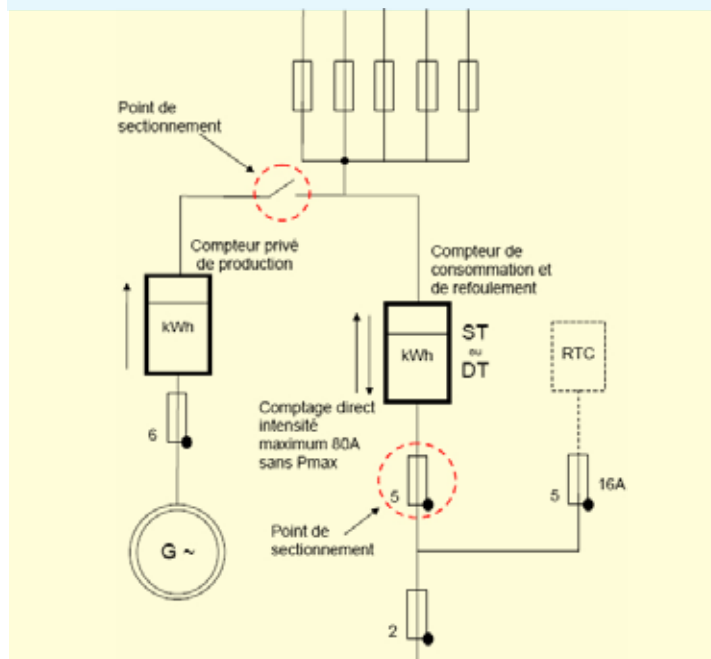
Point de sectionnement

Compteur privé de production

kWh

6

G ~

Compteur de consommation et de refoulement

kWh

ST ou DT

RTC

Comptage direct intensité maximum 80A sans Pmax

5

5

16A

Point de sectionnement

2